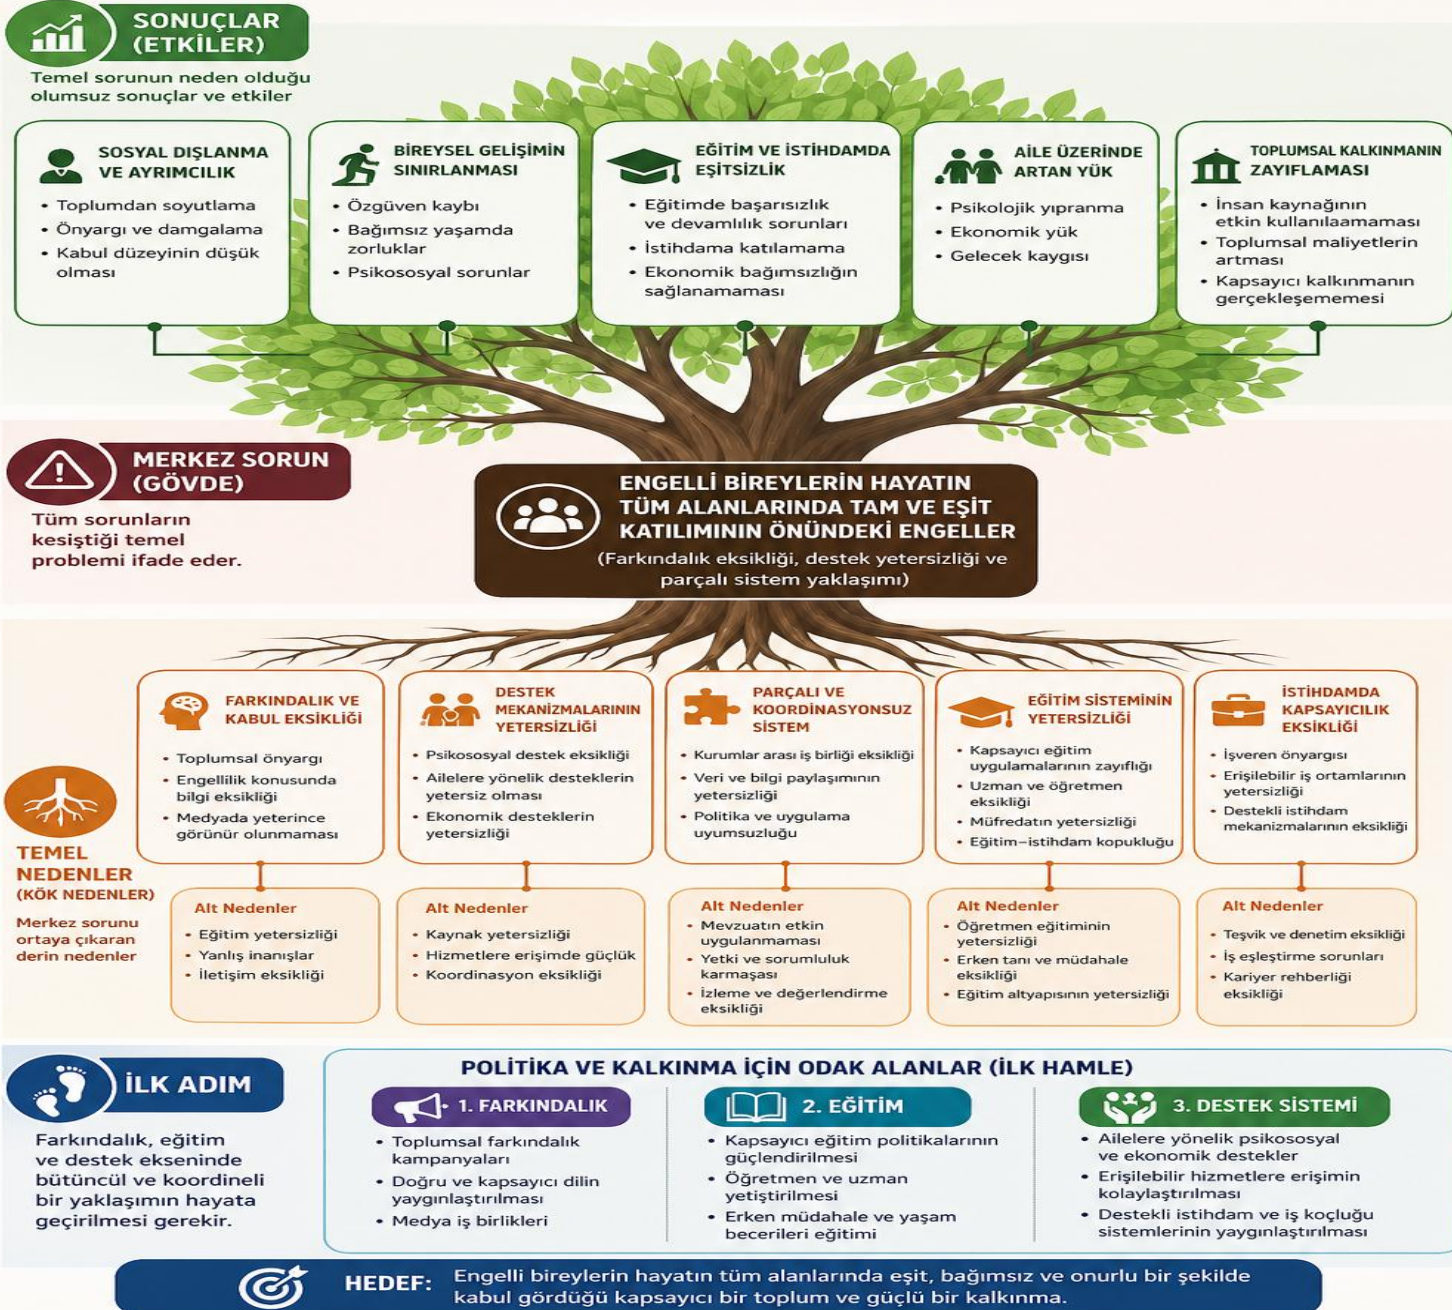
SONUÇLAR (ETKİLER)

Temel sorunun neden olduğu olumsuz sonuçlar ve etkiler

SOSYAL DIŞLANMA VE AYRIMCILIK
• Toplumdan soyutlama
• Önyargı ve damgalama
• Kabul düzeyinin düşük olması

BİREYSEL GELİŞİMİN SINIRLANMASI
• Özgüven kaybı
• Bağımsız yaşamda zorluklar
• Psikososyal sorunlar

EĞİTİM VE İSTİHDAMDA EŞİTSİZLİK
• Eğitimde başarısızlık ve devamlılık sorunları
• İstihdama katılamama
• Ekonomik bağımsızlığın sağlanamaması

AİLE ÜZERİNDE ARTAN YÜK
• Psikolojik yıpranma
• Ekonomik yük
• Gelecek kaygısı

TOPLUMSAL KALKINMANIN ZAYIFLAMASI
• İnsan kaynağının etkin kullanılaamaması
• Toplumsal maliyetlerin artması
• Kapsayıcı kalkınmanın gerçekleşememesi

MERKEZ SORUN (GÖVDE)

Tüm sorunların kesiştiği temel problemi ifade eder.

ENGELLİ BİREYLERİN HAYATIN TÜM ALANLARINDA TAM VE EŞİT KATILIMININ ÖNÜNDEKİ ENGELLER
(Farkındalık eksikliği, destek yetersizliği ve parçalı sistem yaklaşımı)

TEMEL NEDENLER (KÖK NEDENLER)

Merkez sorunu ortaya çıkaran derin nedenler

FARKINDALIK VE KABUL EKSİKLİĞİ
• Toplumsal önyargı
• Engellilik konusunda bilgi eksikliği
• Medyada yeterince görünür olunmaması

Alt Nedenler
• Eğitim yetersizliği
• Yanlış inanışlar
• İletişim eksikliği

DESTEK MEKANİZMALARININ YETERSİZLİĞİ
• Psikososyal destek eksikliği
• Ailelere yönelik desteklerin yetersiz olması
• Ekonomik desteklerin yetersizliği

Alt Nedenler
• Kaynak yetersizliği
• Hizmetlere erişimde güçlük
• Koordinasyon eksikliği

PARÇALI VE KOORDİNASYONSUZ SİSTEM
• Kurumlar arası iş birliği eksikliği
• Veri ve bilgi paylaşımının yetersizliği
• Politika ve uygulama uyumsuzluğu

Alt Nedenler
• Mevzuatın etkin uygulanmaması
• Yetki ve sorumluluk karmaşası
• İzleme ve değerlendirme eksikliği

EĞİTİM SİSTEMİNİN YETERSİZLİĞİ
• Kapsayıcı eğitim uygulamalarının zayıflığı
• Uzman ve öğretmen eksikliği
• Müfredatın yetersizliği
• Eğitim–istihdam kopukluğu

Alt Nedenler
• Öğretmen eğitiminin yetersizliği
• Erken tanı ve müdahale eksikliği
• Eğitim altyapısının yetersizliği

İSTİHDAMDA KAPSAYICILIK EKSİKLİĞİ
• İşveren önyargısı
• Erişilebilir iş ortamlarının yetersizliği
• Destekli istihdam mekanizmalarının eksikliği

Alt Nedenler
• Teşvik ve denetim eksikliği
• İş eşleştirme sorunları
• Kariyer rehberliği eksikliği

İLK ADIM

Farkındalık, eğitim ve destek ekseninde bütüncül ve koordineli bir yaklaşımın hayata geçirilmesi gerekir.

POLİTİKA VE KALKINMA İÇİN ODAK ALANLAR (İLK HAMLE)

1. FARKINDALIK
• Toplumsal farkındalık kampanyaları
• Doğru ve kapsayıcı dilin yaygınlaştırılması
• Medya iş birlikleri

2. EĞİTİM
• Kapsayıcı eğitim politikalarının güçlendirilmesi
• Öğretmen ve uzman yetiştirilmesi
• Erken müdahale ve yaşam becerileri eğitimi

3. DESTEK SİSTEMİ
• Ailelere yönelik psikososyal ve ekonomik destekler
• Erişilebilir hizmetlere erişimin kolaylaştırılması
• Destekli istihdam ve iş koçluğu sistemlerinin yaygınlaştırılması

HEDEF: Engelli bireylerin hayatın tüm alanlarında eşit, bağımsız ve onurlu bir şekilde kabul gördüğü kapsayıcı bir toplum ve güçlü bir kalkınma.